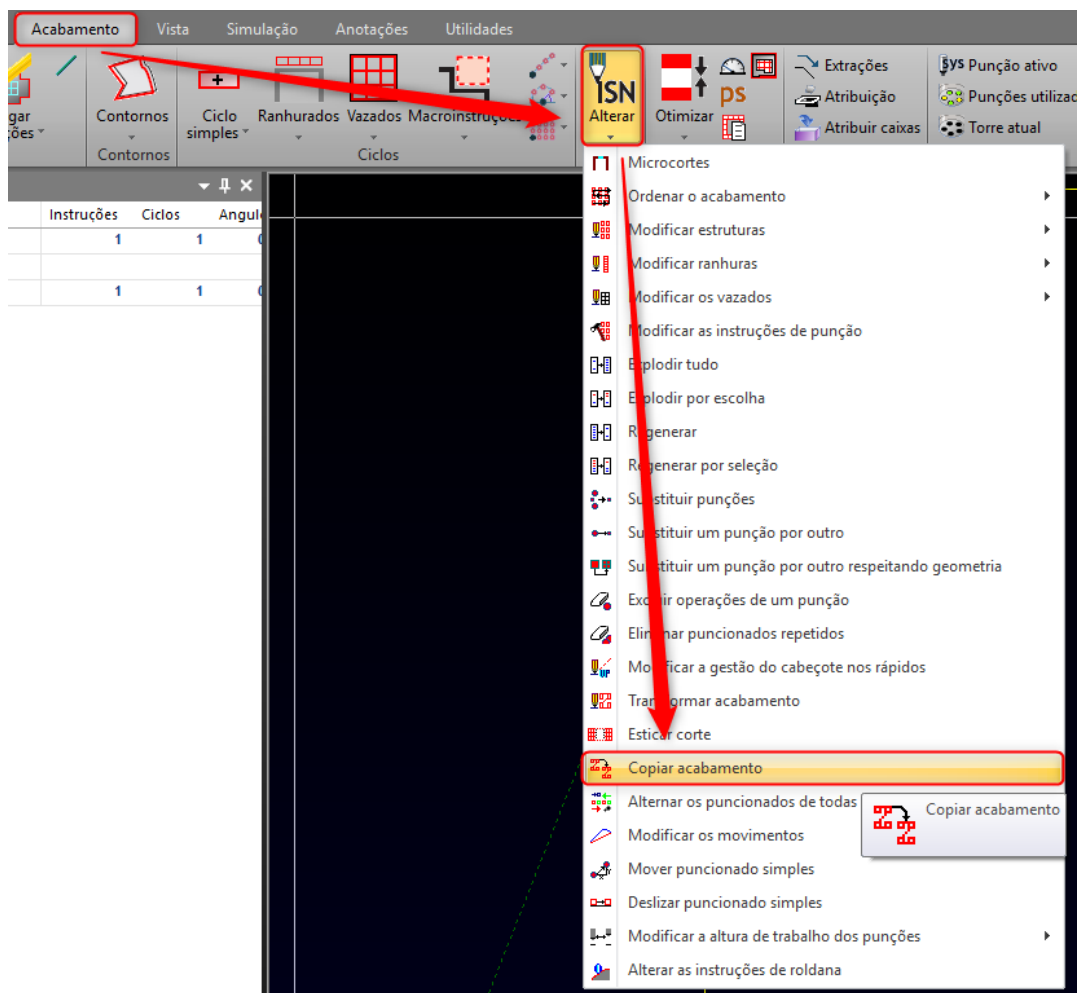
Acabamento Vista Simulação Anotações Utilidades

gar ções

Contornos

Contornos

Ciclo simples

Ranhurados

Vazados

Macroinstruções

Ciclos

ISN

Alterar

Otimizar

ps

Extrações

Atribuição

Atribuir caixas

sys Punção ativo

Punções utilizac

Torre atual

Instruções Ciclos Angul

| 1 | 1 | 0 |
|---|---|---|
| | | |
| 1 | 1 | 0 |

Microcortes
Ordenar o acabamento
Modificar estruturas
Modificar ranhuras
Modificar os vazados
Modificar as instruções de punção
E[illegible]plodir tudo
E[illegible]plodir por escolha
R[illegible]generar
R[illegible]generar por seleção
Su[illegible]stituir punções
Su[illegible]stituir um punção por outro
Su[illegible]stituir um punção por outro respeitando geometria
Exc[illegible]ir operações de um punção
Elim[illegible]nar puncionados repetidos
Modificar a gestão do cabeçote nos rápidos
Tran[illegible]ormar acabamento
Esticar corte
Copiar acabamento
Alternar os puncionados de todas
Modificar os movimentos
Mover puncionado simples
Deslizar puncionado simples
Modificar a altura de trabalho dos punções
Alterar as instruções de roldana

Copiar acabamento